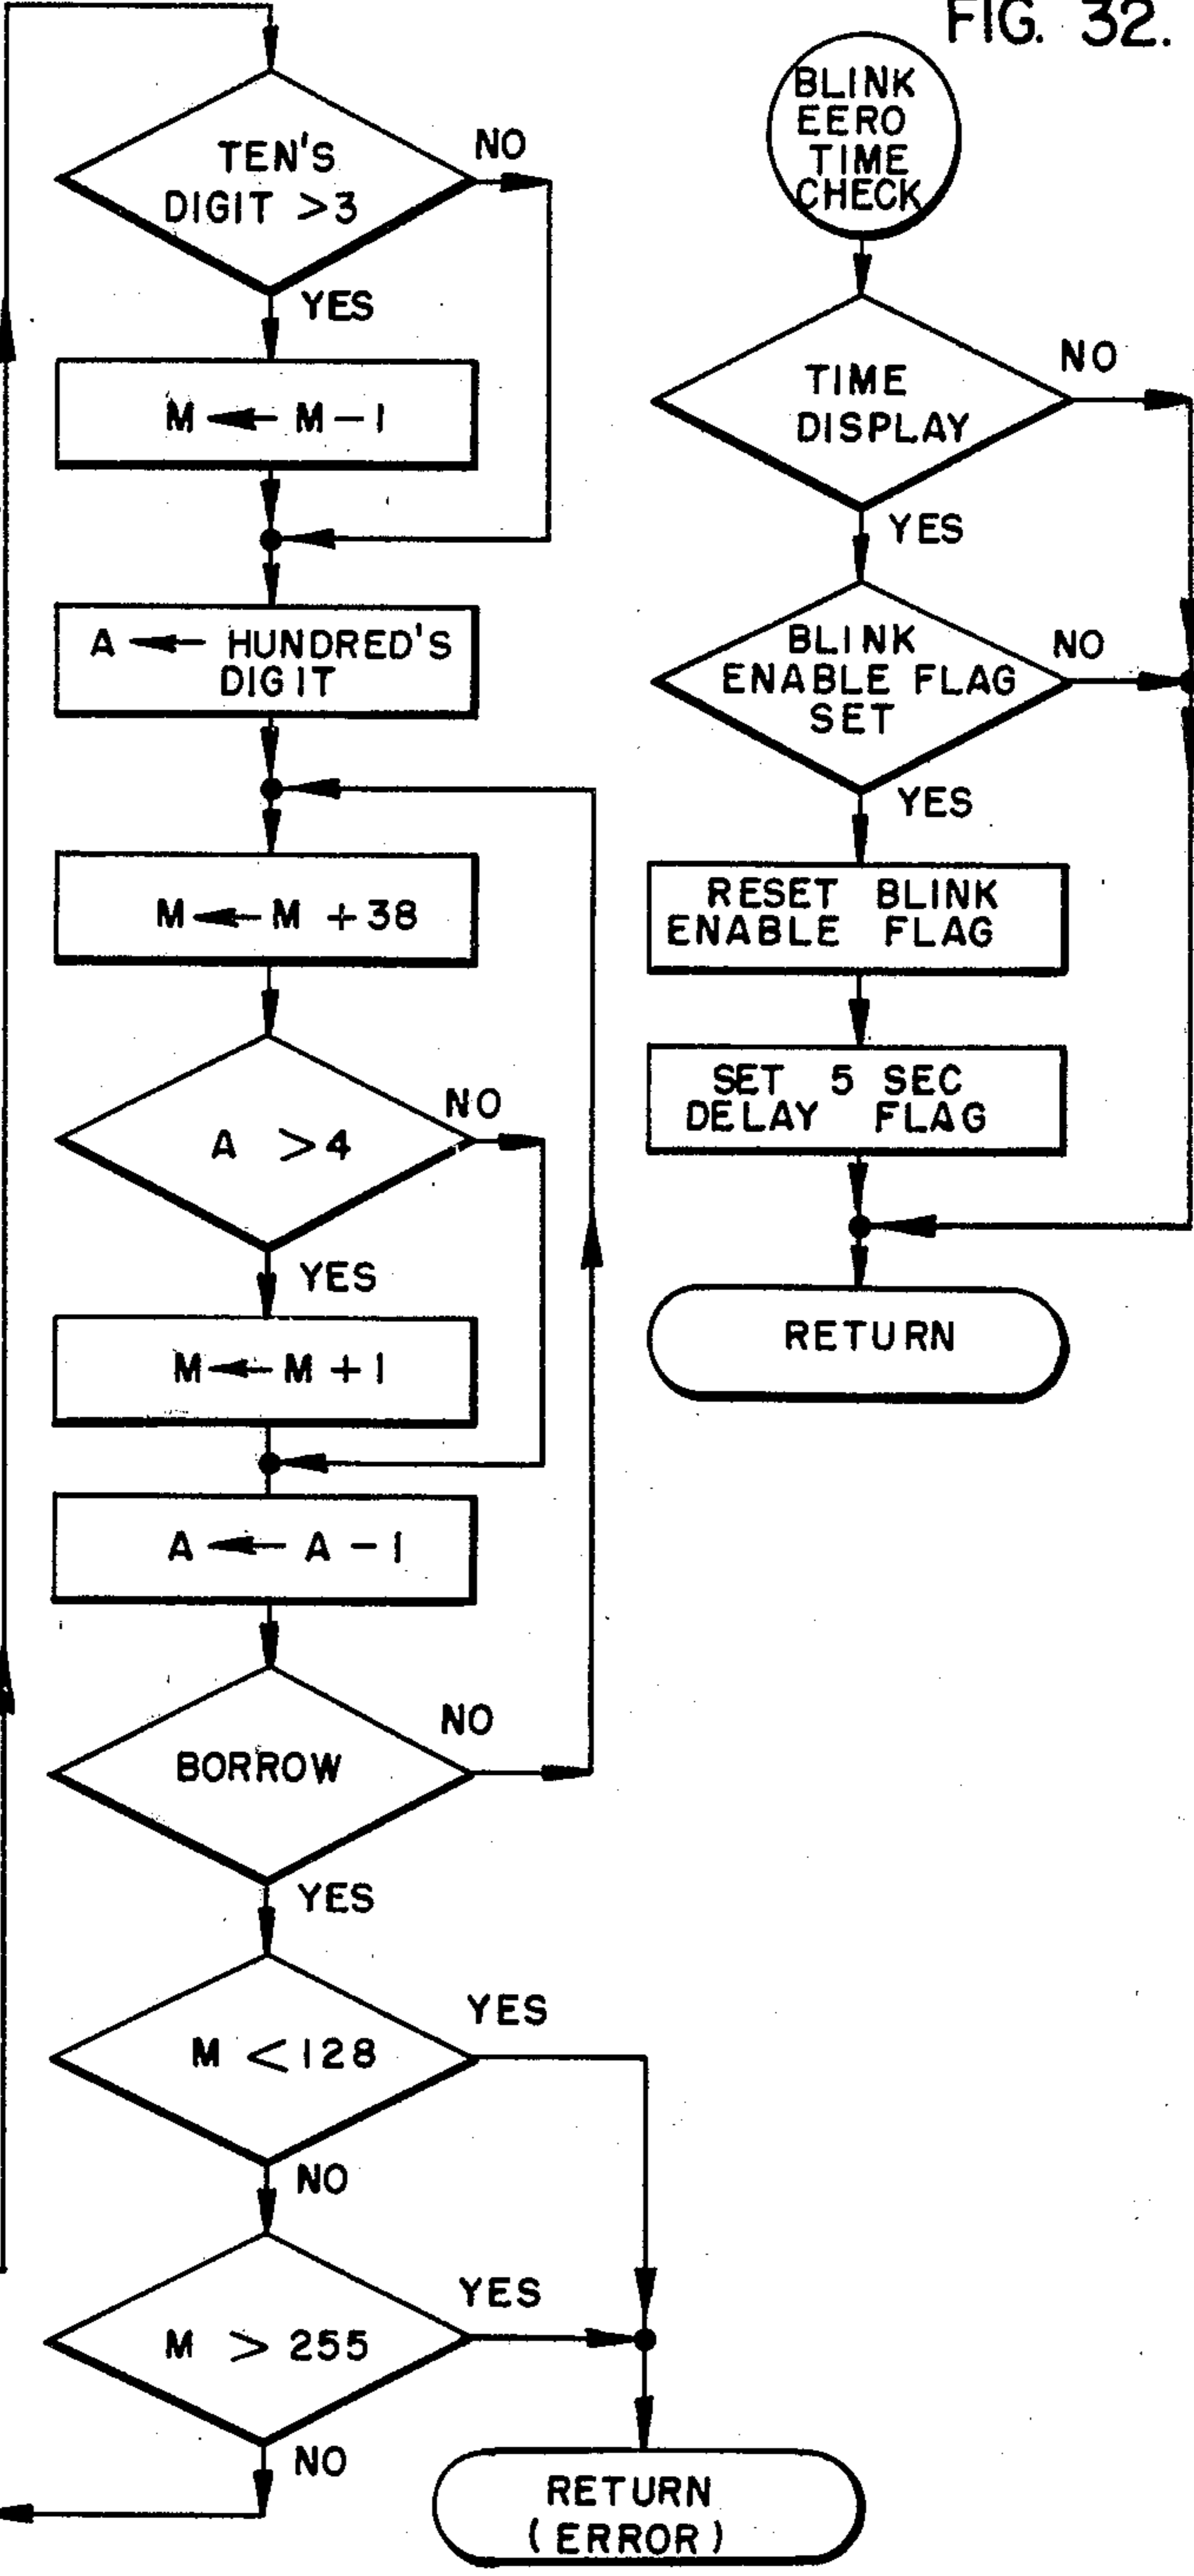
FIG. 32.

TEN'S DIGIT >3

NO

YES

M ← M − I

A ← HUNDRED'S DIGIT

M ← M + 38

A > 4

NO

YES

M ← M + I

A ← A − I

BORROW

NO

YES

M < I28

YES

NO

M > 255

YES

NO

RETURN (ERROR)

BLINK EERO TIME CHECK

TIME DISPLAY

NO

YES

BLINK ENABLE FLAG SET

NO

YES

RESET BLINK ENABLE FLAG

SET 5 SEC DELAY FLAG

RETURN